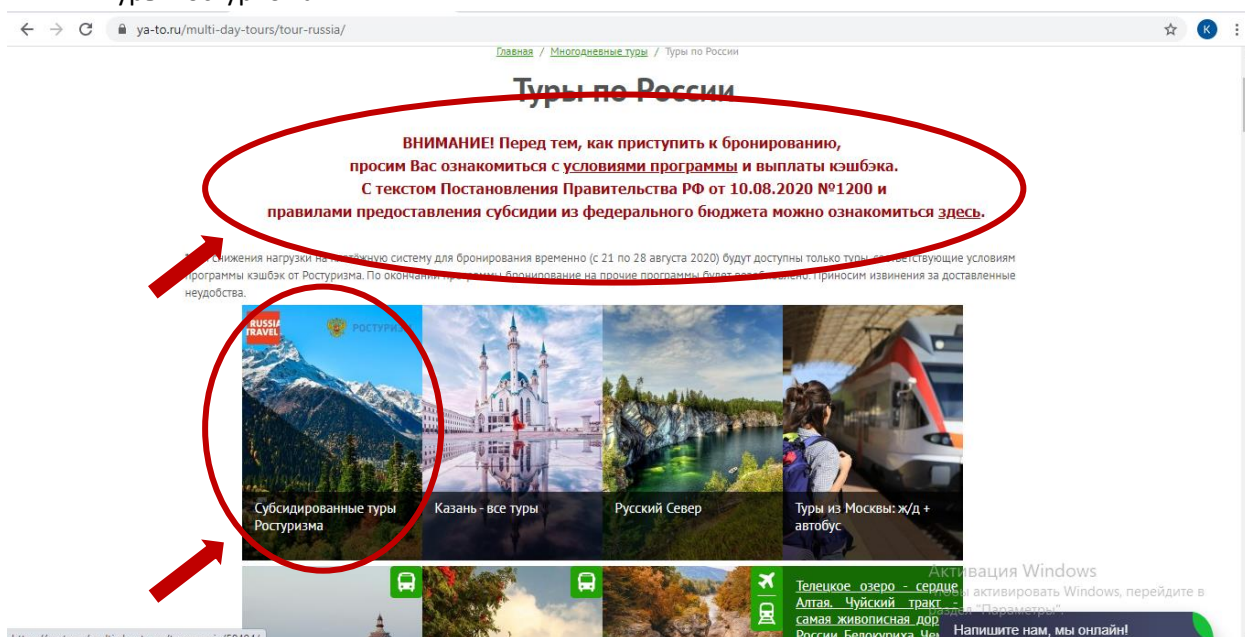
ya-to.ru/multi-day-tours/tour-russia/

K

Главная / Многодневные туры / Туры по России

Туры по России

ВНИМАНИЕ! Перед тем, как приступить к бронированию, просим Вас ознакомиться с условиями программы и выплаты кэшбэка. С текстом Постановления Правительства РФ от 10.08.2020 №1200 и правилами предоставления субсидии из федерального бюджета можно ознакомиться здесь.

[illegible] снижения нагрузки на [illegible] систему для бронирования временно (с 21 по 28 августа 2020) будут доступны только туры, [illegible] условиям программы кэшбэк от Ростуризма. По окончании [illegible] бронирование на прочие программы будет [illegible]. Приносим извинения за доставленные неудобства.

RUSSIA TRAVEL

РОСТУРИЗМ

Субсидированные туры Ростуризма

Казань - все туры

Русский Север

Туры из Москвы: ж/д + автобус

Телецкое озеро - сердце Алтая. Чуйский тракт - самая живописная дор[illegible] России Белокуриха Че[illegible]

Активация Windows
Чтобы активировать Windows, перейдите в раздел "Параметры".

Напишите нам, мы онлайн!